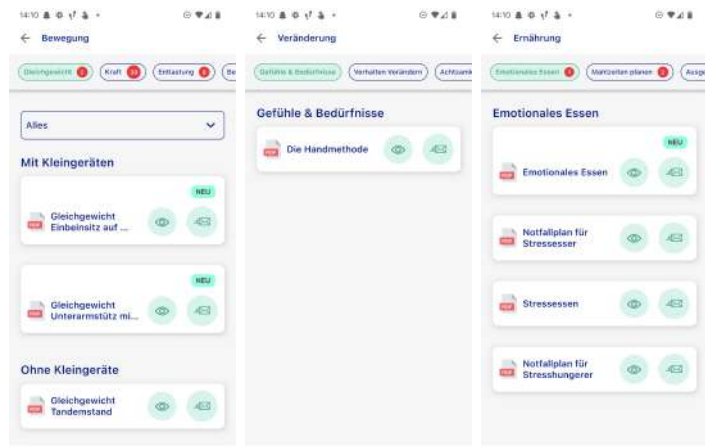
14:10

← Bewegung

Gleichgewicht 6 Kraft 10 Entlastung 6 Be

Alles

Mit Kleingeräten

NEU

Gleichgewicht Einbeinsitz auf ...

NEU

Gleichgewicht Unterarmstütz mi...

Ohne Kleingeräte

Gleichgewicht Tandemstand

14:10

← Veränderung

Gefühle & Bedürfnisse Verhalten Verändern Achtsam

Gefühle & Bedürfnisse

Die Handmethode

14:10

← Ernährung

Emotionales Essen 4 Mahlzeiten planen 2 Ausge

Emotionales Essen

NEU

Emotionales Essen

Notfallplan für Stressesser

Stressessen

Notfallplan für Stresshungerer